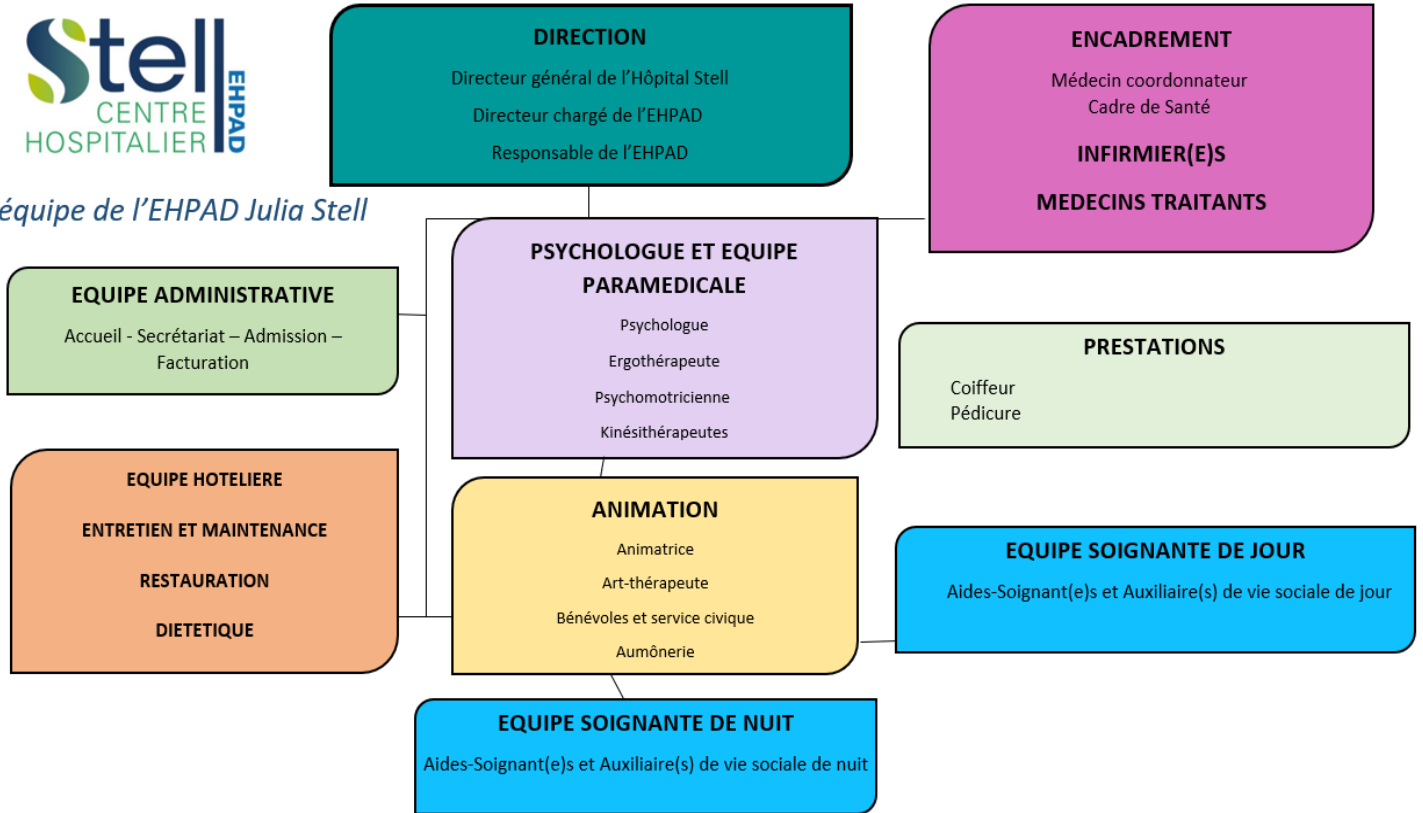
Stell CENTRE HOSPITALIER EHPAD

équipe de l'EHPAD Julia Stell

DIRECTION

Directeur général de l'Hôpital Stell

Directeur chargé de l'EHPAD

Responsable de l'EHPAD

ENCADREMENT

Médecin coordonnateur
Cadre de Santé

INFIRMIER(E)S

MEDECINS TRAITANTS

EQUIPE ADMINISTRATIVE

Accueil - Secrétariat – Admission – Facturation

PSYCHOLOGUE ET EQUIPE PARAMEDICALE

Psychologue

Ergothérapeute

Psychomotricienne

Kinésithérapeutes

PRESTATIONS

Coiffeur
Pédicure

EQUIPE HOTELIERE

ENTRETIEN ET MAINTENANCE

RESTAURATION

DIETETIQUE

ANIMATION

Animatrice

Art-thérapeute

Bénévoles et service civique

Aumônerie

EQUIPE SOIGNANTE DE JOUR

Aides-Soignant(e)s et Auxiliaire(s) de vie sociale de jour

EQUIPE SOIGNANTE DE NUIT

Aides-Soignant(e)s et Auxiliaire(s) de vie sociale de nuit